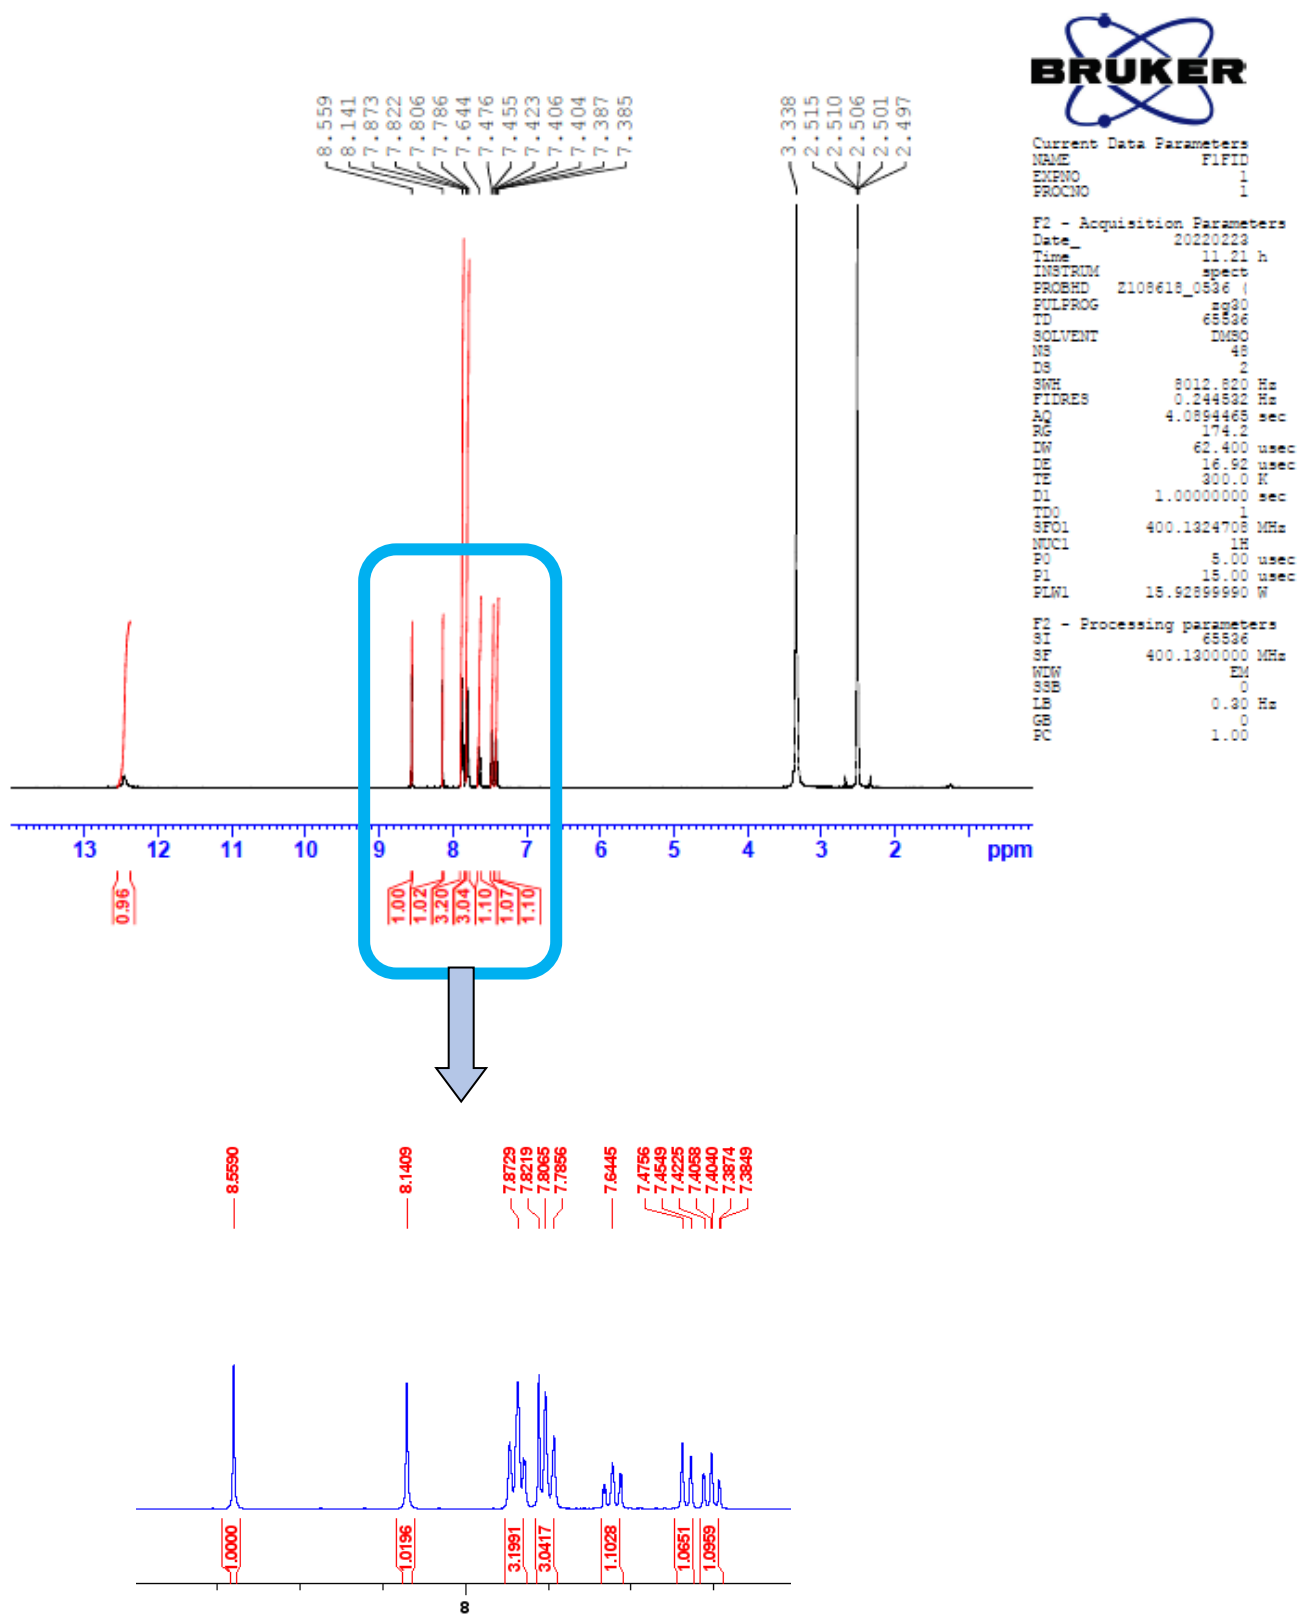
8.559
8.141
7.873
7.822
7.806
7.786
7.644
7.476
7.455
7.423
7.406
7.404
7.387
7.385

3.338
2.515
2.510
2.506
2.501
2.497

BRUKER

Current Data Parameters
NAME F1FID
EXPNO 1
PROCNO 1

F2 - Acquisition Parameters
Date_ 20220223
Time 11.21 h
INSTRUM spect
PROBHD Z108618_0536 (
PULPROG zg30
TD 65536
SOLVENT DMSO
NS 48
DS 2
SWH 8012.820 Hz
FIDRES 0.244532 Hz
AQ 4.0894465 sec
RG 174.2
DW 62.400 usec
DE 16.92 usec
TE 300.0 K
D1 1.00000000 sec
TD0 1
SFO1 400.1324708 MHz
NUC1 1H
P0 5.00 usec
P1 15.00 usec
PLW1 15.92899990 W

F2 - Processing parameters
SI 65536
SF 400.1300000 MHz
WDW EM
SSB 0
LB 0.30 Hz
GB 0
PC 1.00

13 12 11 10 9 8 7 6 5 4 3 2 ppm

0.96
1.00
1.02
3.20
3.04
1.10
1.07
1.10

8.5590
8.1409
7.8729
7.8219
7.8065
7.7856
7.6445
7.4756
7.4549
7.4225
7.4058
7.4040
7.3874
7.3849

1.0000
1.0196
3.1991
3.0417
1.1028
1.0651
1.0959

8